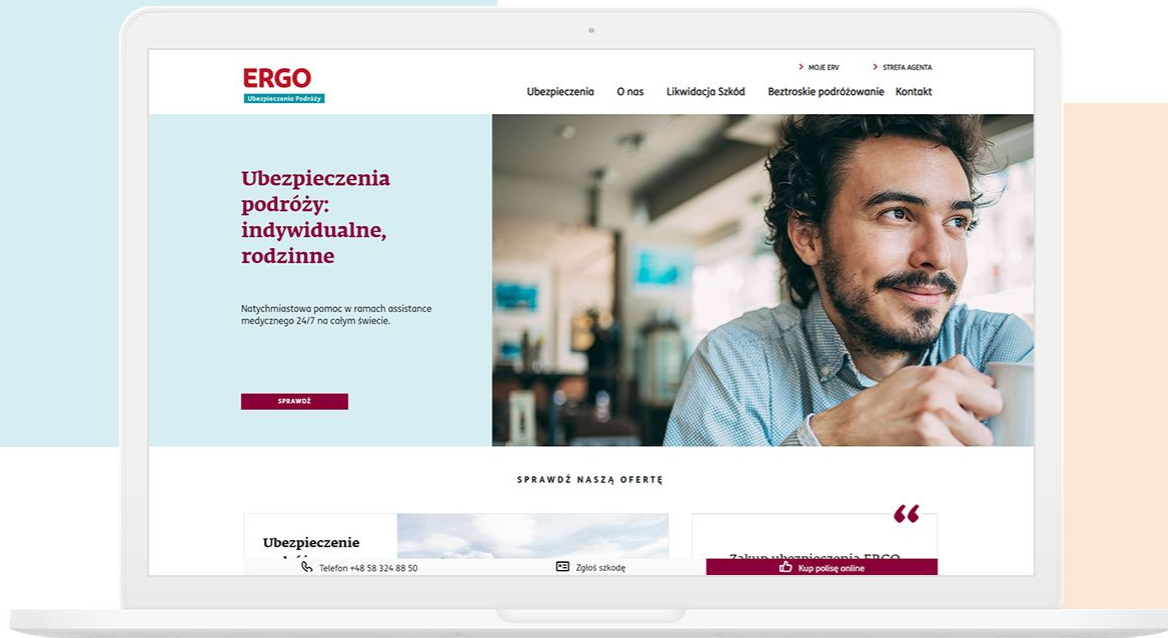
ERGO
Ubezpieczenia Podróży

> MOJE ERV
> STREFA AGENTA

Ubezpieczenia O nas Likwidacja Szkód Beztroskie podróżowanie Kontakt

Ubezpieczenia podróży: indywidualne, rodzinne

Natychmiastowa pomoc w ramach assistance medycznego 24/7 na całym świecie.

SPRAWDŹ

SPRAWDŹ NASZĄ OFERTĘ

Ubezpieczenie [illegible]

“

Zakup ubezpieczenia ERGO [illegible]

Telefon +48 58 324 88 50
Zgłoś szkodę
Kup polisę online